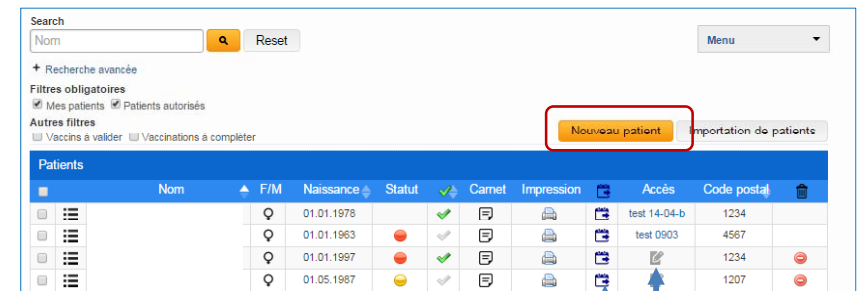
Search

Nom

Reset

Menu

+ Recherche avancée

Filtres obligatoires

Mes patients Patients autorisés

Autres filtres

Vaccins à valider Vaccinations à compléter

Nouveau patient

Importation de patients

Patients

| | | Nom | F/M | Naissance | Statut | | Carnet | Impression | | Accès | Code postal | |
|---|---|---|---|---|---|---|---|---|---|---|---|---|
| | | | | 01.01.1978 | | | | | | test 14-04-b | 1234 | |
| | | | | 01.01.1963 | | | | | | test 0903 | 4567 | |
| | | | | 01.01.1997 | | | | | | | 1234 | |
| | | | | 01.05.1987 | | | | | | | 1207 | |